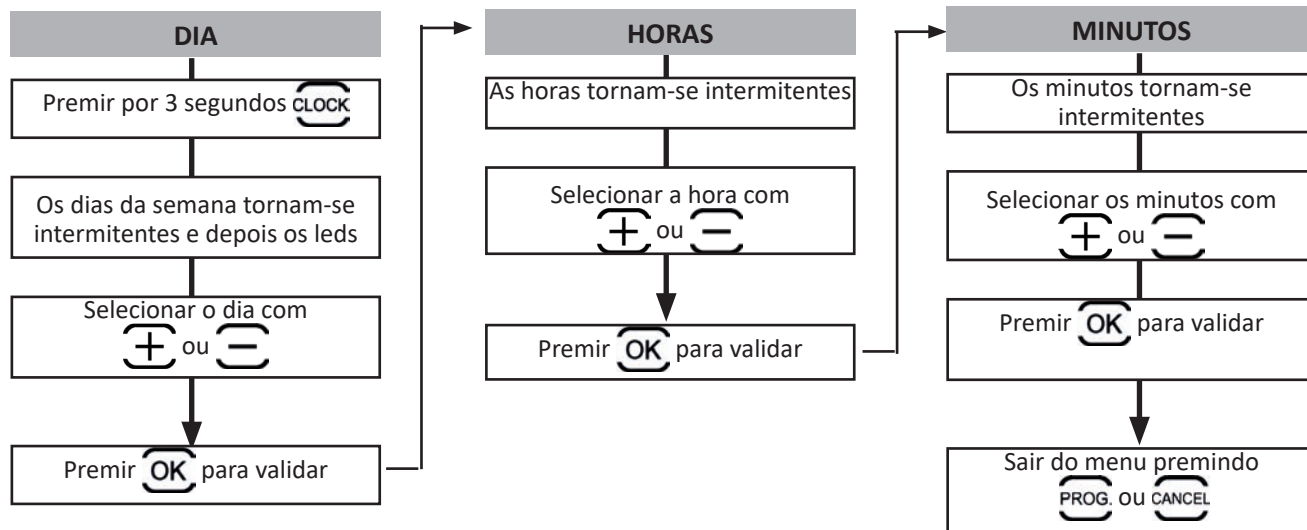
DIA

Premir por 3 segundos CLOCK

Os dias da semana tornam-se intermitentes e depois os leds

Selecionar o dia com + ou −

Premir OK para validar

HORAS

As horas tornam-se intermitentes

Selecionar a hora com + ou −

Premir OK para validar

MINUTOS

Os minutos tornam-se intermitentes

Selecionar os minutos com + ou −

Premir OK para validar

Sair do menu premindo PROG. ou CANCEL